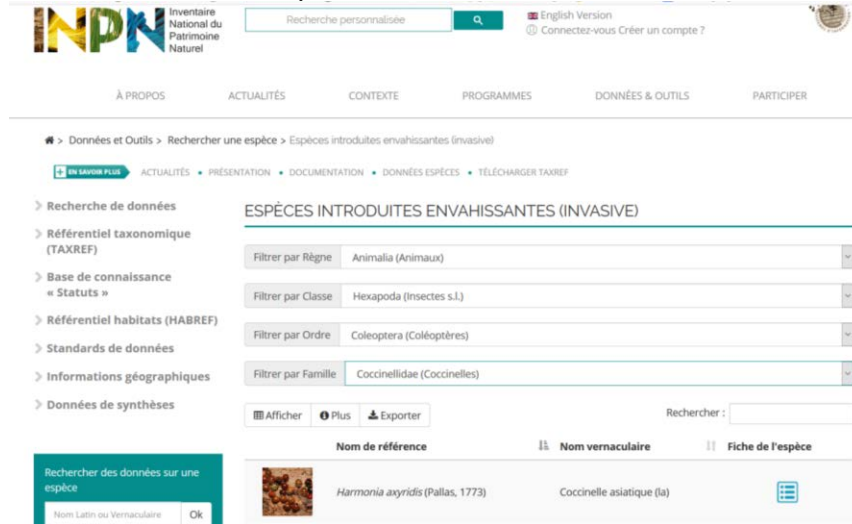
INPN Inventaire National du Patrimoine Naturel

Recherche personnalisée

English Version
Connectez-vous Créer un compte ?

À PROPOS ACTUALITÉS CONTEXTE PROGRAMMES DONNÉES & OUTILS PARTICIPER

> Données et Outils > Rechercher une espèce > Espèces introduites envahissantes (invasive)

EN SAVOIR PLUS ACTUALITÉS • PRÉSENTATION • DOCUMENTATION • DONNÉES ESPÈCES • TÉLÉCHARGER TAXREF

Recherche de données
Référentiel taxonomique (TAXREF)
Base de connaissance « Statuts »
Référentiel habitats (HABREF)
Standards de données
Informations géographiques
Données de synthèses

Rechercher des données sur une espèce
Nom Latin ou Vernaculaire Ok

ESPÈCES INTRODUITES ENVAHISSANTES (INVASIVE)

Filtrer par Règne Animalia (Animaux)
Filtrer par Classe Hexapoda (Insectes s.l.)
Filtrer par Ordre Coleoptera (Coléoptères)
Filtrer par Famille Coccinellidae (Coccinelles)

Afficher Plus Exporter Rechercher :

| | Nom de référence | Nom vernaculaire | Fiche de l'espèce |
|---|---|---|---|
| | *Harmonia axyridis* (Pallas, 1773) | Coccinelle asiatique (la) | |